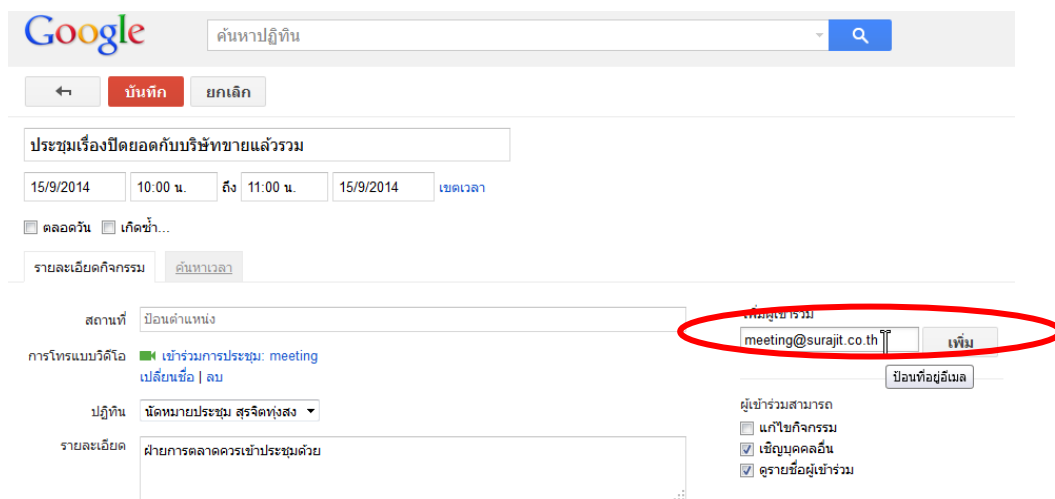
Google
ค้นหาปฏิทิน

บันทึก
ยกเลิก

ประชุมเรื่องปิดยอดกับบริษัทขายแล้วรวม

15/9/2014
10:00 น.
ถึง
11:00 น.
15/9/2014
เขตเวลา

ตลอดวัน
เกิดซ้ำ...

รายละเอียดกิจกรรม
ค้นหาเวลา

สถานที่
ป้อนตำแหน่ง

การโทรแบบวิดีโอ
เข้าร่วมการประชุม: meeting
เปลี่ยนชื่อ | ลบ

ปฏิทิน
นัดหมายประชุม สุรจิตทุ่งสง

รายละเอียด
ฝ่ายการตลาดควรเข้าประชุมด้วย

เพิ่มผู้เข้าร่วม
meeting@surajit.co.th
เพิ่ม
ป้อนที่อยู่อีเมล

ผู้เข้าร่วมสามารถ
แก้ไขกิจกรรม
เชิญบุคคลอื่น
ดูรายชื่อผู้เข้าร่วม